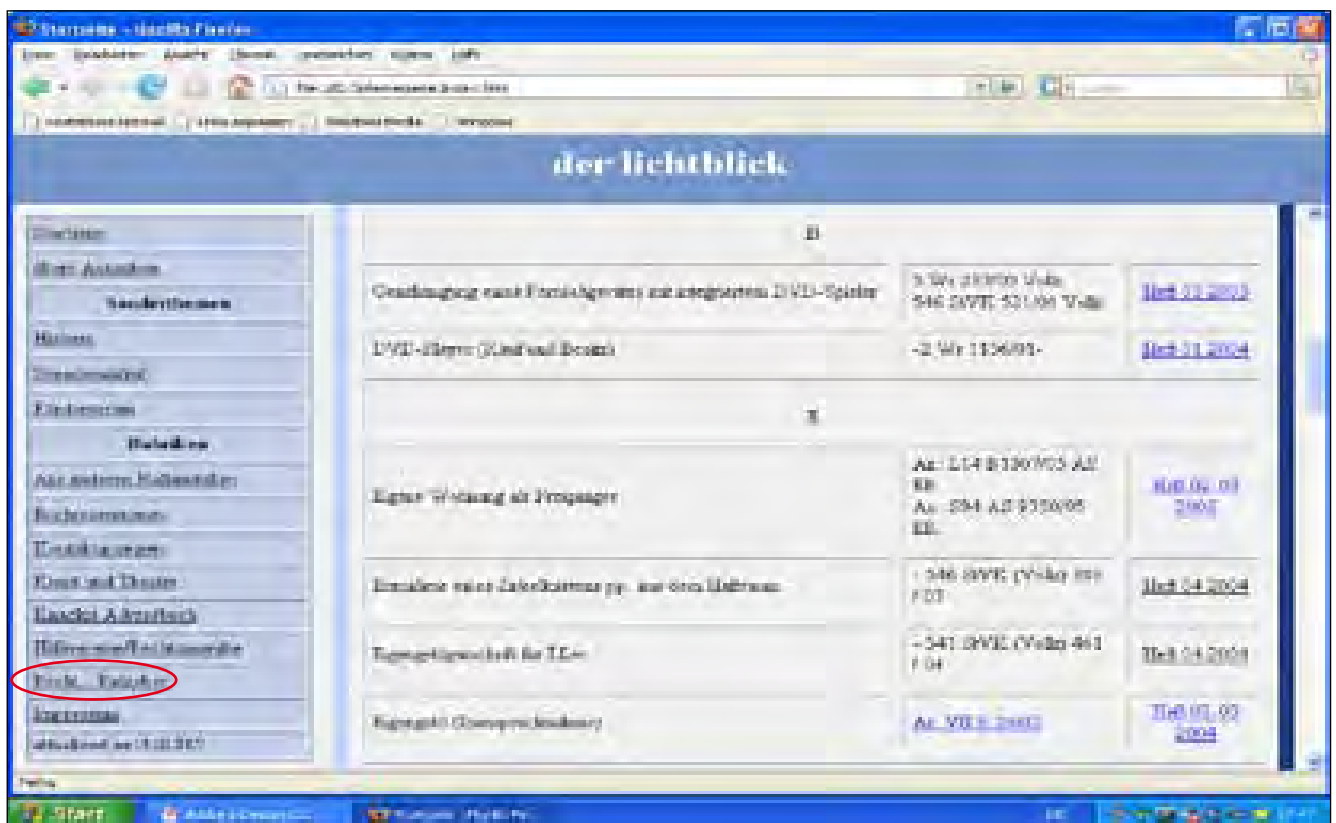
Startseite - Mozilla Firefox

der lichtblick

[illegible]
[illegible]
Sonderthemen
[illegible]
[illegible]
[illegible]
Rubriken
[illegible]
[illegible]
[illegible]
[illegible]
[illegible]
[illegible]
Recht - Ratgeber
Impressum
aktualisiert am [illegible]

D

| Genehmigung eines Fernsehgerätes mit integriertem DVD-Spieler | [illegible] | Heft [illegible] |
| DVD-Player ([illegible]) | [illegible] | Heft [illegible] 2004 |

E

| Eigene Wohnung als Freigänger | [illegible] | Heft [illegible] |
| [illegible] | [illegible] | Heft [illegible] 2004 |
| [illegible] | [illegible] | Heft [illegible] |
| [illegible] | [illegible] | Heft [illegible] 2004 |

Fertig
Start